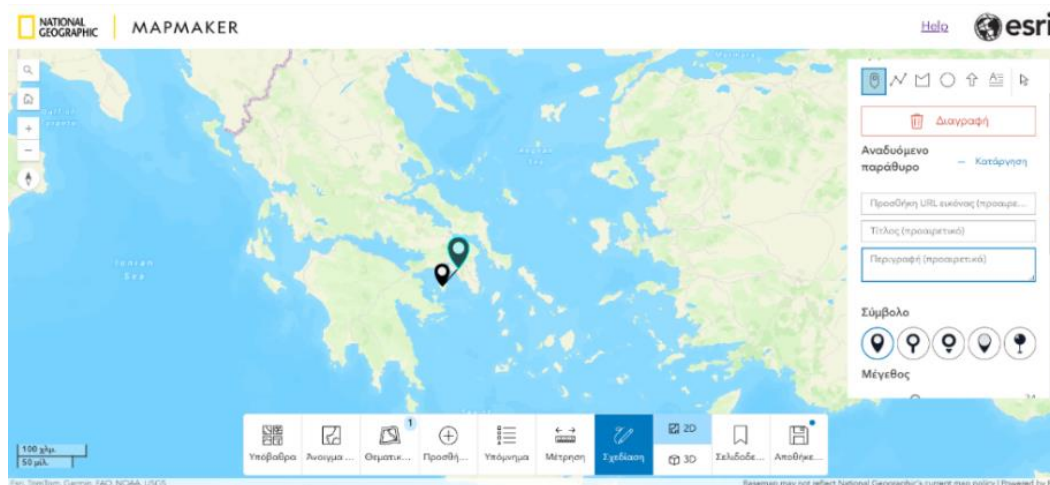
NATIONAL GEOGRAPHIC | MAPMAKER

Help esri

Διαγραφή

Αναδυόμενο παράθυρο — Κατάργηση

Προσθήκη URL εικόνας (προαιρε...

Τίτλος (προαιρετικό)

Περιγραφή (προαιρετικό)

Σύμβολο

Μέγεθος

Ionian Sea

100 χλμ.
50 μιλ.

Υπόβαθρα | Άνοιγμα ... | Θεματικ... 1 | Προσθή... | Υπόμνημα | Μέτρηση | Σχεδίαση | 2D | 3D | Σελιδοδε... | Αποθήκε...

Esri, TomTom, Garmin, FAO, NOAA, USGS

Basemap may not reflect National Geographic's current map policy | Powered by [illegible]